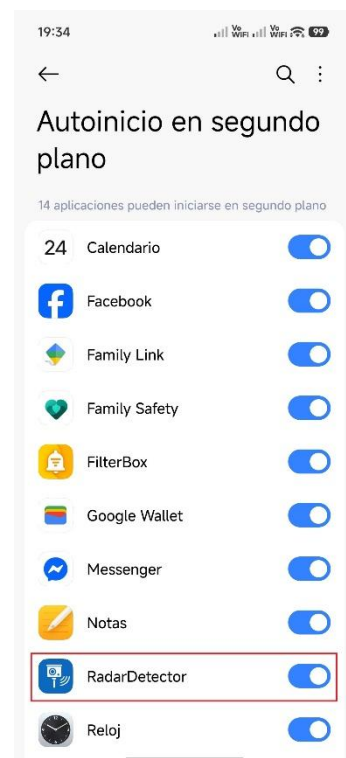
19:34 Vo WiFi Vo WiFi 99

Autoinicio en segundo plano

14 aplicaciones pueden iniciarse en segundo plano

24 Calendario

Facebook

Family Link

Family Safety

FilterBox

Google Wallet

Messenger

Notas

RadarDetector

Reloj